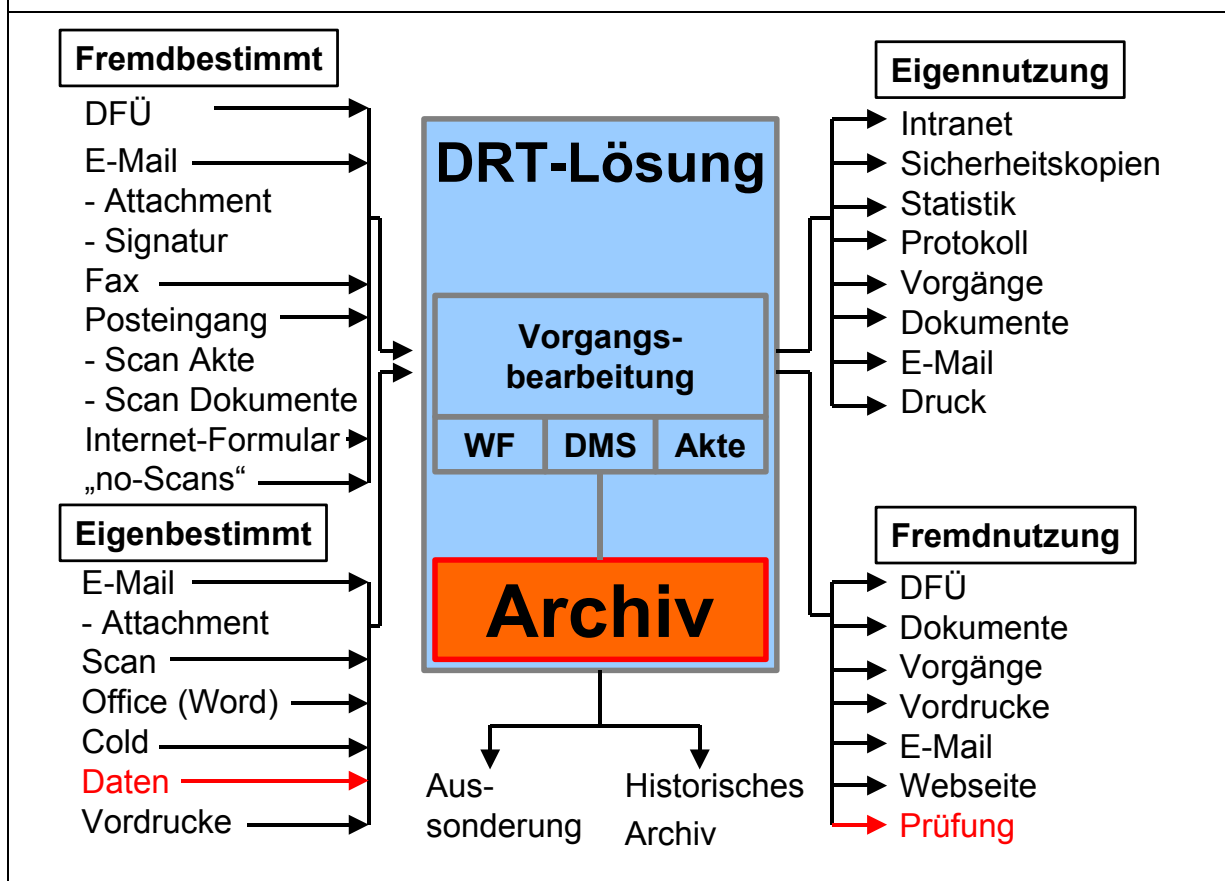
Fremdbestimmt
DFÜ
E-Mail
- Attachment
- Signatur
Fax
Posteingang
- Scan Akte
- Scan Dokumente
Internet-Formular
„no-Scans“

Eigenbestimmt
E-Mail
- Attachment
Scan
Office (Word)
Cold
Daten
Vordrucke

DRT-Lösung
Vorgangsbearbeitung
WF
DMS
Akte
Archiv

Aussonderung
Historisches Archiv

Eigennutzung
Intranet
Sicherheitskopien
Statistik
Protokoll
Vorgänge
Dokumente
E-Mail
Druck

Fremdnutzung
DFÜ
Dokumente
Vorgänge
Vordrucke
E-Mail
Webseite
Prüfung